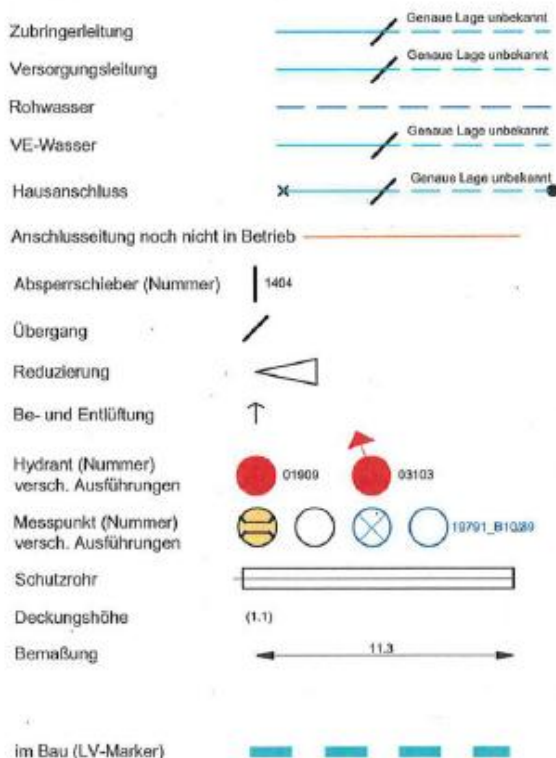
Zubringerleitung
Genaue Lage unbekannt

Versorgungsleitung
Genaue Lage unbekannt

Rohwasser

VE-Wasser
Genaue Lage unbekannt

Hausanschluss
Genaue Lage unbekannt

Anschlusseitung noch nicht in Betrieb

Absperrschieber (Nummer) 1404

Übergang

Reduzierung

Be- und Entlüftung

Hydrant (Nummer) versch. Ausführungen 01909 03103

Messpunkt (Nummer) versch. Ausführungen 19791_B10/89

Schutzrohr

Deckungshöhe (1.1)

Bemaßung 11.3

im Bau (LV-Marker)